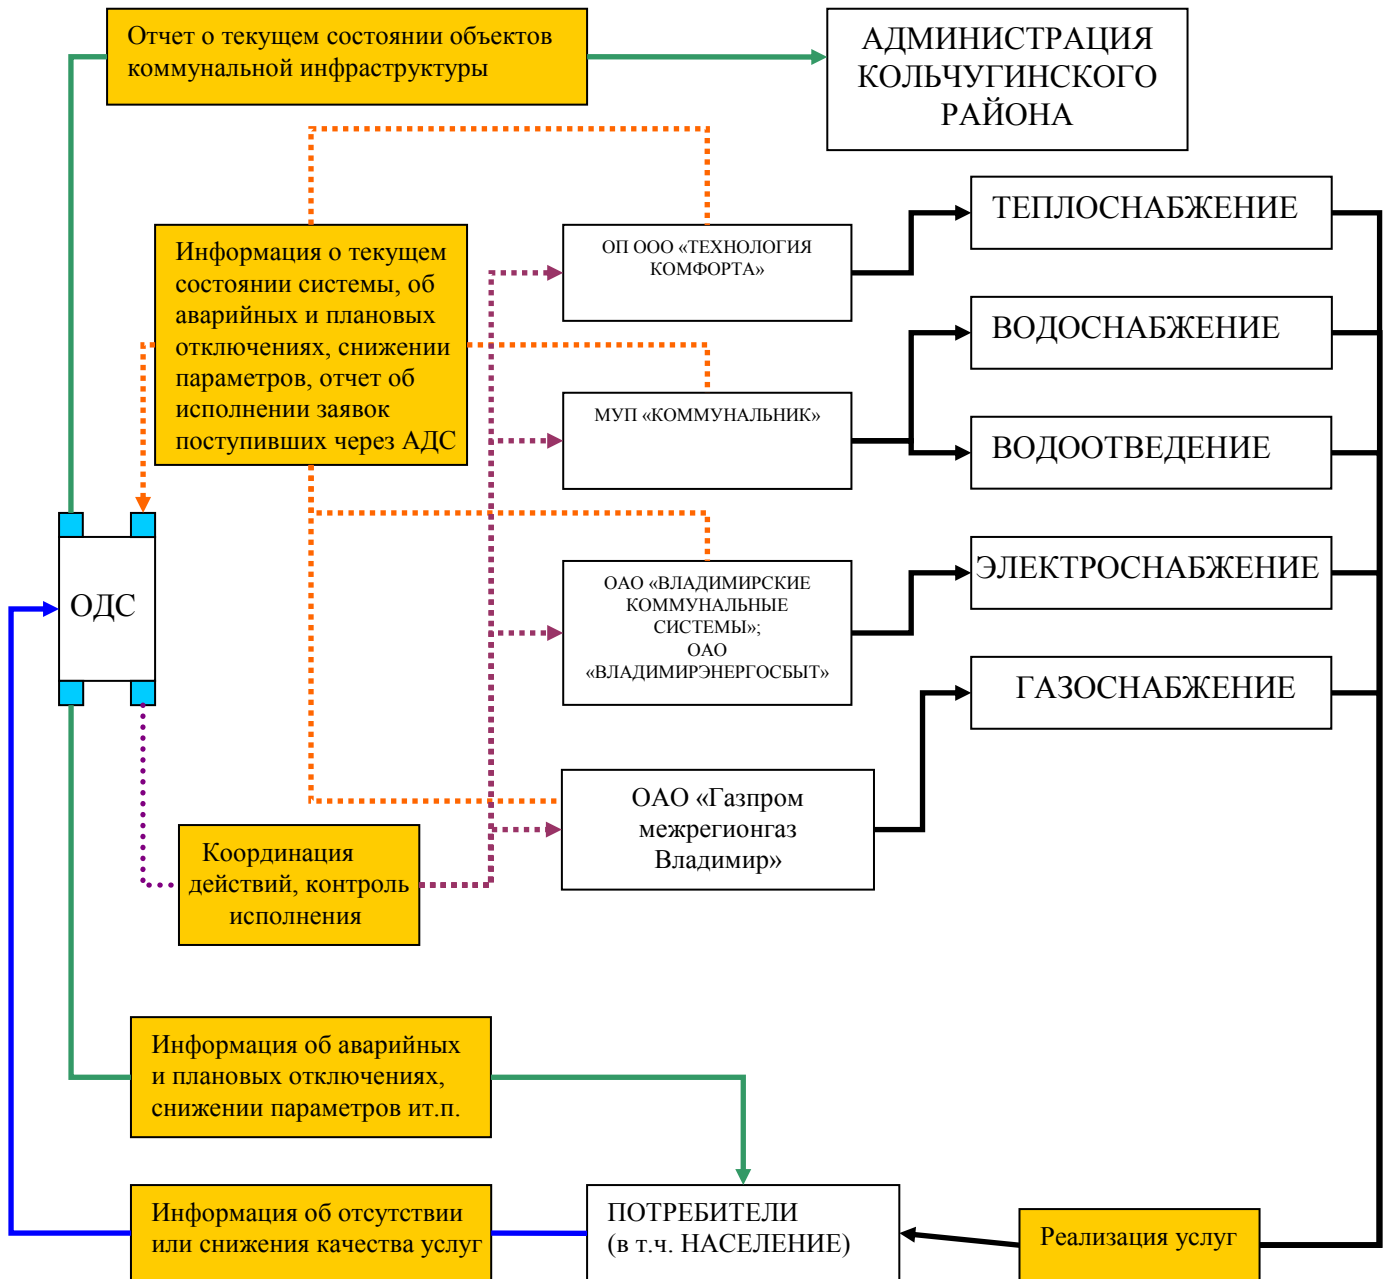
Отчет о текущем состоянии объектов коммунальной инфраструктуры

АДМИНИСТРАЦИЯ КОЛЬЧУГИНСКОГО РАЙОНА

Информация о текущем состоянии системы, об аварийных и плановых отключениях, снижении параметров, отчет об исполнении заявок поступивших через АДС

ОП ООО «ТЕХНОЛОГИЯ КОМФОРТА»

ТЕПЛОСНАБЖЕНИЕ

ВОДОСНАБЖЕНИЕ

МУП «КОММУНАЛЬНИК»

ВОДООТВЕДЕНИЕ

ОДС

ОАО «ВЛАДИМИРСКИЕ КОММУНАЛЬНЫЕ СИСТЕМЫ»; ОАО «ВЛАДИМИРЭНЕРГОСБЫТ»

ЭЛЕКТРОСНАБЖЕНИЕ

ГАЗОСНАБЖЕНИЕ

ОАО «Газпром межрегионгаз Владимир»

Координация действий, контроль исполнения

Информация об аварийных и плановых отключениях, снижении параметров ит.п.

Информация об отсутствии или снижения качества услуг

ПОТРЕБИТЕЛИ (в т.ч. НАСЕЛЕНИЕ)

Реализация услуг